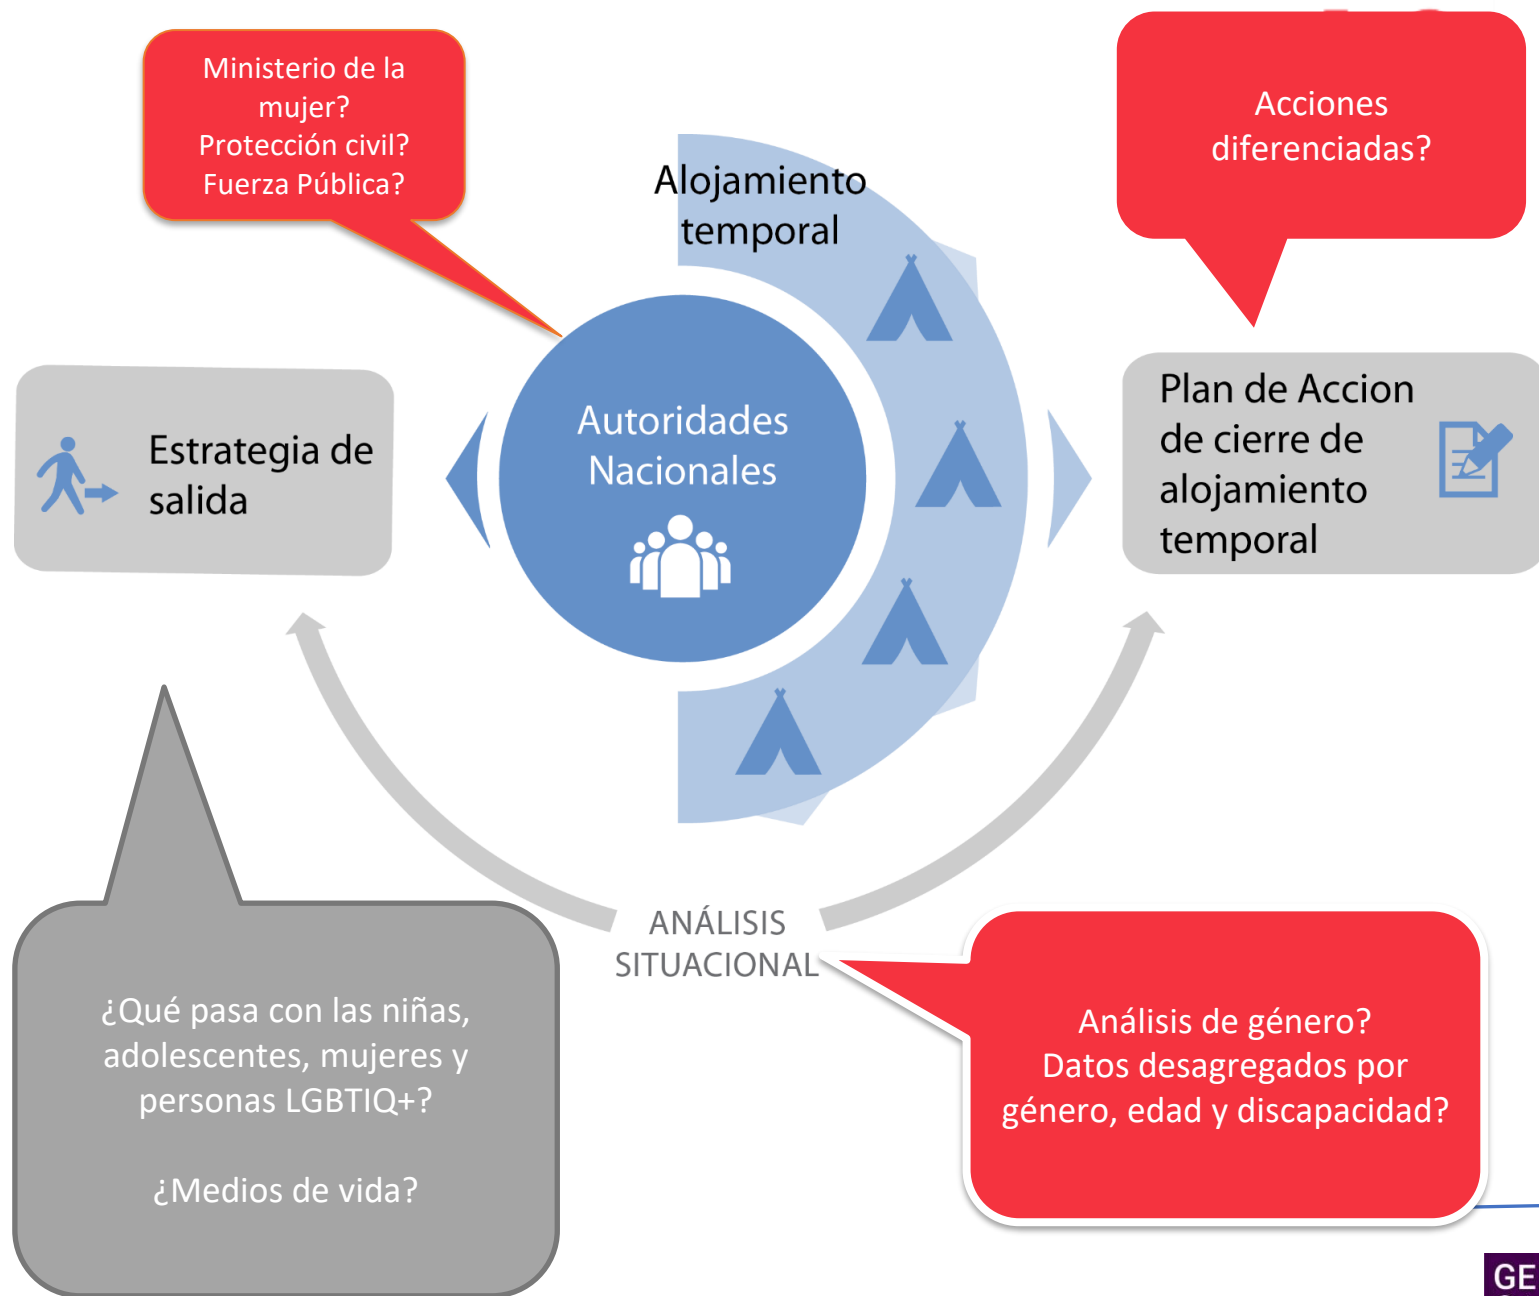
Ministerio de la mujer?
Protección civil?
Fuerza Pública?

Alojamiento temporal

Acciones diferenciadas?

Estrategia de salida

Autoridades Nacionales

Plan de Accion de cierre de alojamiento temporal

ANÁLISIS SITUACIONAL

¿Qué pasa con las niñas, adolescentes, mujeres y personas LGBTIQ+?

¿Medios de vida?

Análisis de género?
Datos desagregados por género, edad y discapacidad?

GE